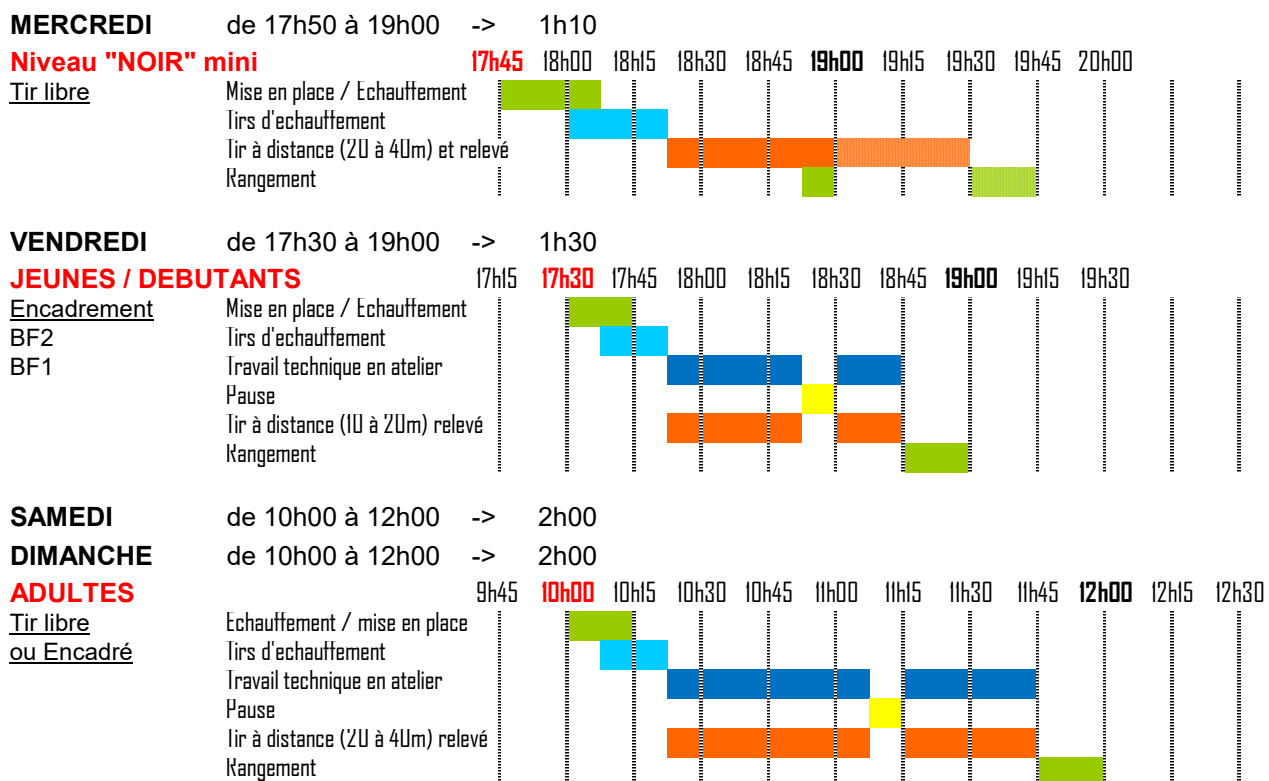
MERCREDI de 17h50 à 19h00 -> 1h10

Niveau "NOIR" mini 17h45 18h00 18h15 18h30 18h45 19h00 19h15 19h30 19h45 20h00

Tir libre
Mise en place / Echauffement
Tirs d'echauffement
Tir à distance (20 à 40m) et relevé
Rangement

VENDREDI de 17h30 à 19h00 -> 1h30

JEUNES / DEBUTANTS 17h15 17h30 17h45 18h00 18h15 18h30 18h45 19h00 19h15 19h30

Encadrement
BF2
BF1

Mise en place / Echauffement
Tirs d'echauffement
Travail technique en atelier
Pause
Tir à distance (10 à 20m) relevé
Rangement

SAMEDI de 10h00 à 12h00 -> 2h00

DIMANCHE de 10h00 à 12h00 -> 2h00

ADULTES 9h45 10h00 10h15 10h30 10h45 11h00 11h15 11h30 11h45 12h00 12h15 12h30

Tir libre
ou Encadré

Echauffement / mise en place
Tirs d'echauffement
Travail technique en atelier
Pause
Tir à distance (20 à 40m) relevé
Rangement